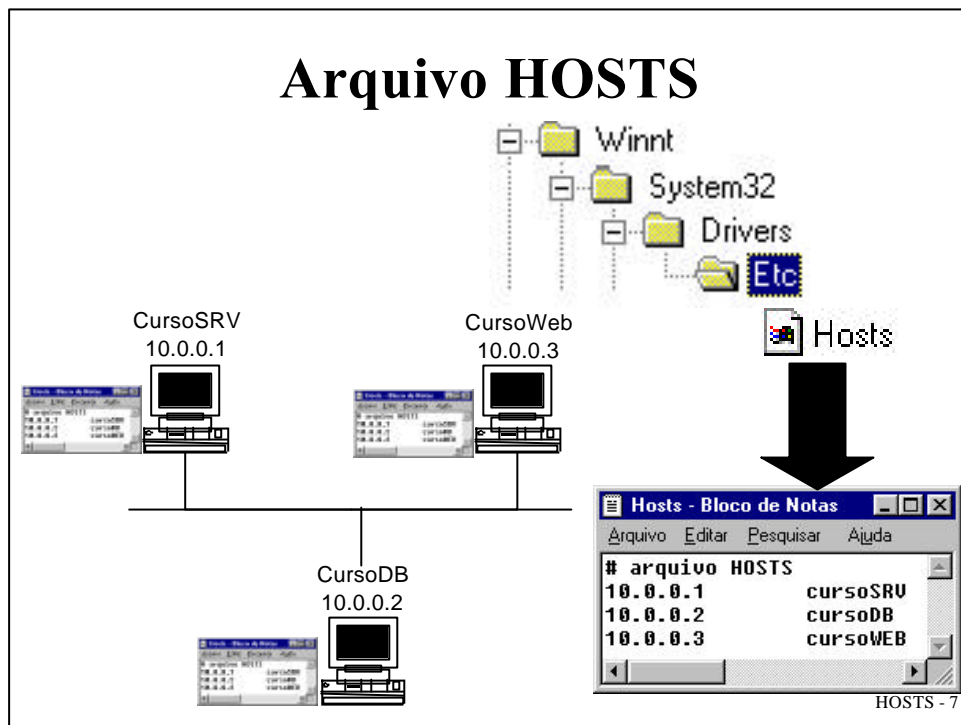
Arquivo HOSTS

Winnt
System32
Drivers
Etc
Hosts

CursoSRV
10.0.0.1

CursoWeb
10.0.0.3

CursoDB
10.0.0.2

Hosts - Bloco de Notas
Arquivo Editar Pesquisar Ajuda
# arquivo HOSTS
10.0.0.1 cursoSRV
10.0.0.2 cursoDB
10.0.0.3 cursoWEB

HOSTS - 7